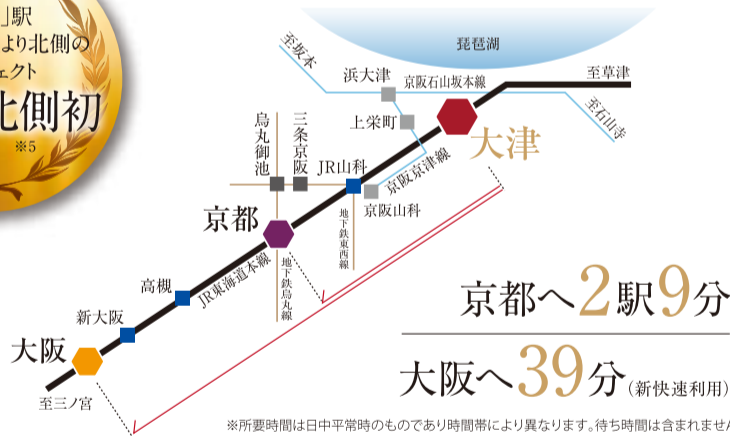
」駅
より北側の
ェクト
北側初
※5

琵琶湖
至坂本
浜大津
京阪石山坂本線
至草津
至石山寺
上栄町
大津
烏丸御池
三条京阪
JR山科
京阪京津線
京阪山科
地下鉄東西線
京都
地下鉄烏丸線
高槻
JR東海道本線
新大阪
大阪
至三ノ宮

京都へ2駅9分
大阪へ39分（新快速利用）
※所要時間は日中平常時のものであり時間帯により異なります。待ち時間は含まれませ